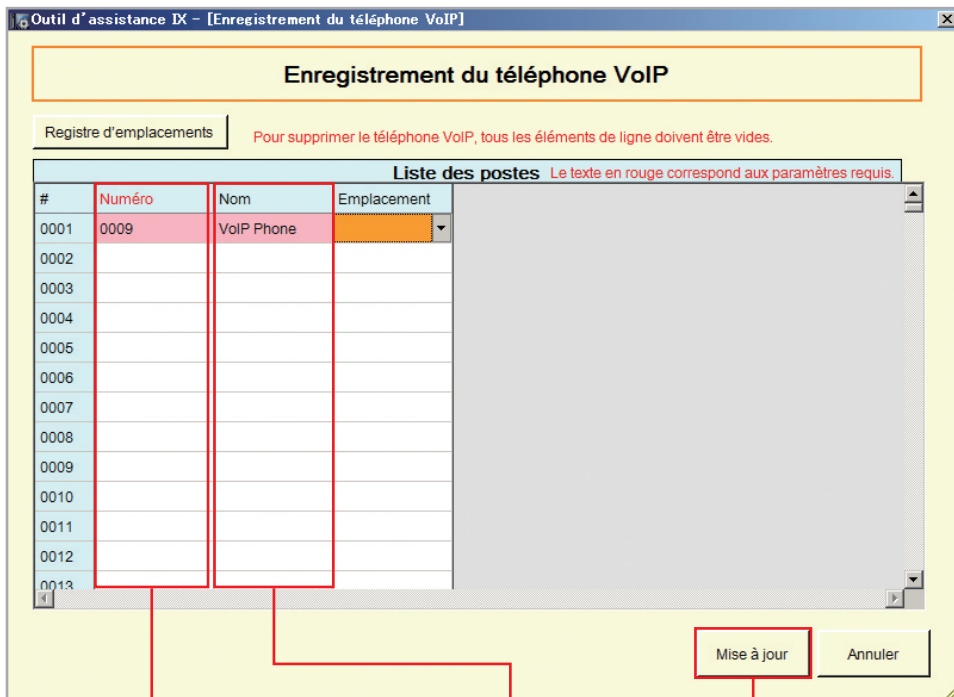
Outil d'assistance IX – [Enregistrement du téléphone VoIP]

Enregistrement du téléphone VoIP

Registre d'emplacements

Pour supprimer le téléphone VoIP, tous les éléments de ligne doivent être vides.

Liste des postes Le texte en rouge correspond aux paramètres requis.

| # | Numéro | Nom | Emplacement |
|---|---|---|---|
| 0001 | 0009 | VoIP Phone | |
| 0002 | | | |
| 0003 | | | |
| 0004 | | | |
| 0005 | | | |
| 0006 | | | |
| 0007 | | | |
| 0008 | | | |
| 0009 | | | |
| 0010 | | | |
| 0011 | | | |
| 0012 | | | |
| 0013 | | | |

Mise à jour

Annuler